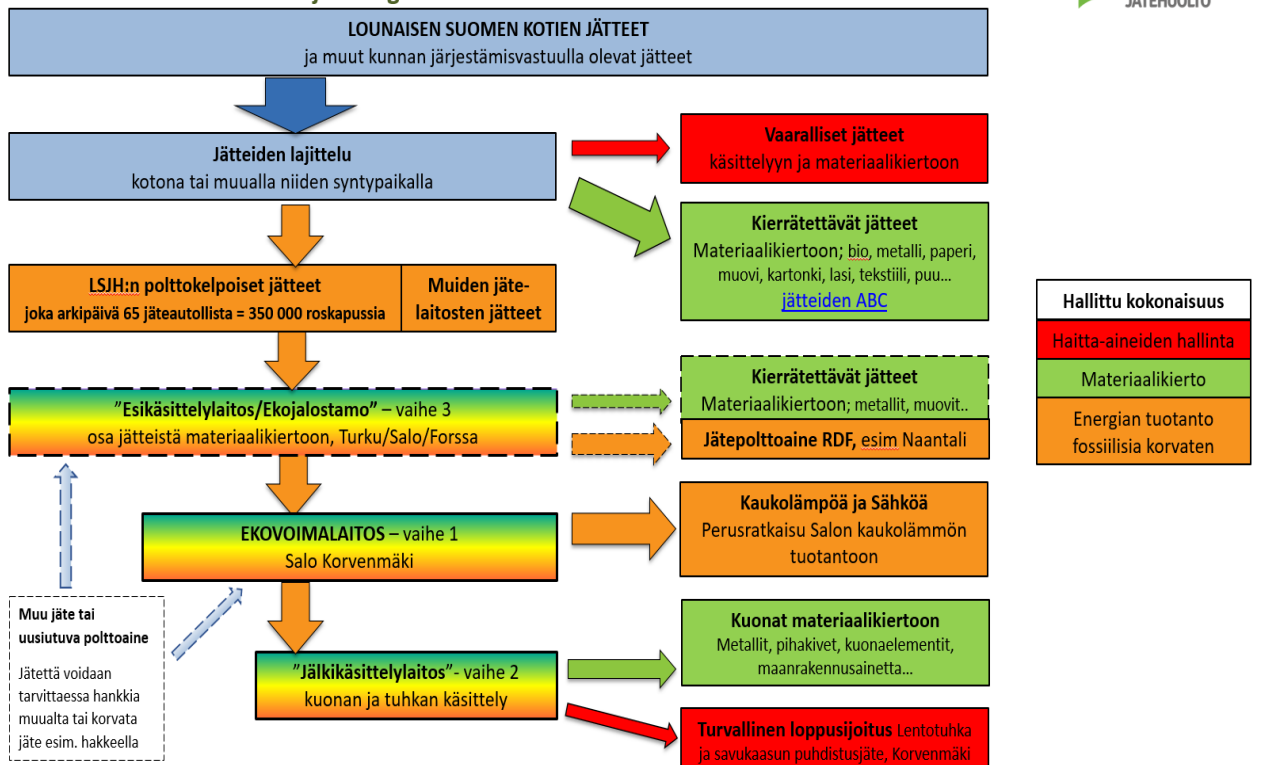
LOUNAISEN SUOMEN KOTIEN JÄTTEET
ja muut kunnan järjestämisvastuulla olevat jätteet

Jätteiden lajittelu
kotona tai muualla niiden syntypaikalla

Vaaralliset jätteet
käsittelyyn ja materiaalikiertoon

Kierrätettävät jätteet
Materiaalikiertoon; bio, metalli, paperi, muovi, kartonki, lasi, tekstiili, puu…
jätteiden ABC

LSJH:n polttokelpoiset jätteet
joka arkipäivä 65 jäteautollista = 350 000 roskapussia

Muiden jätelaitosten jätteet

Hallittu kokonaisuus
Haitta-aineiden hallinta
Materiaalikierto
Energian tuotanto fossiilisia korvaten

”Esikäsittelylaitos/Ekojalostamo” – vaihe 3
osa jätteistä materiaalikiertoon, Turku/Salo/Forssa

Kierrätettävät jätteet
Materiaalikiertoon; metallit, muovit..

Jätepolttoaine RDF, esim Naantali

EKOVOIMALAITOS – vaihe 1
Salo Korvenmäki

Kaukolämpöä ja Sähköä
Perusratkaisu Salon kaukolämmön tuotantoon

Muu jäte tai uusiutuva polttoaine
Jätettä voidaan tarvittaessa hankkia muualta tai korvata jäte esim. hakkeella

Kuonat materiaalikiertoon
Metallit, pihakivet, kuonaelementit, maanrakennusainetta…

”Jälkikäsittelylaitos”- vaihe 2
kuonan ja tuhkan käsittely

Turvallinen loppusijoitus Lentotuhka ja savukaasun puhdistusjäte, Korvenmäki